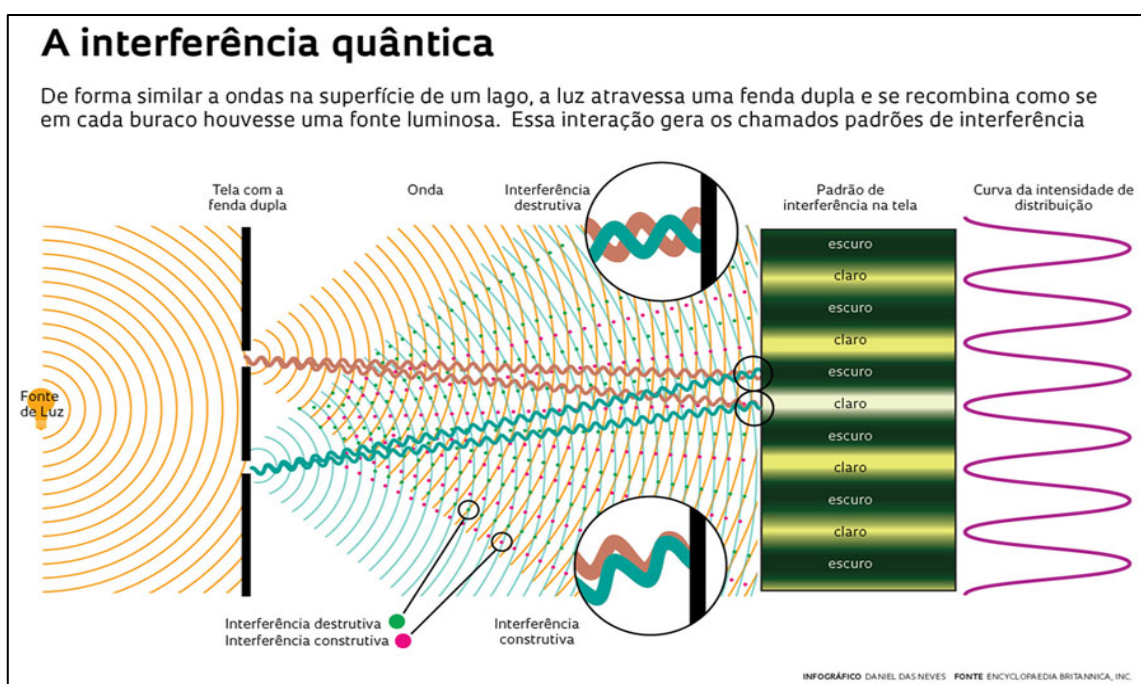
A interferência quântica

De forma similar a ondas na superfície de um lago, a luz atravessa uma fenda dupla e se recombina como se em cada buraco houvesse uma fonte luminosa. Essa interação gera os chamados padrões de interferência

Tela com a fenda dupla

Onda

Interferência destrutiva

Padrão de interferência na tela

Curva da intensidade de distribuição

Fonte de Luz

escuro
claro
escuro
claro
escuro
claro
escuro
claro
escuro
claro
escuro

Interferência destrutiva
Interferência construtiva

Interferência construtiva

INFOGRÁFICO DANIEL DAS NEVES FONTE ENCYCLOPAEDIA BRITANNICA, INC.